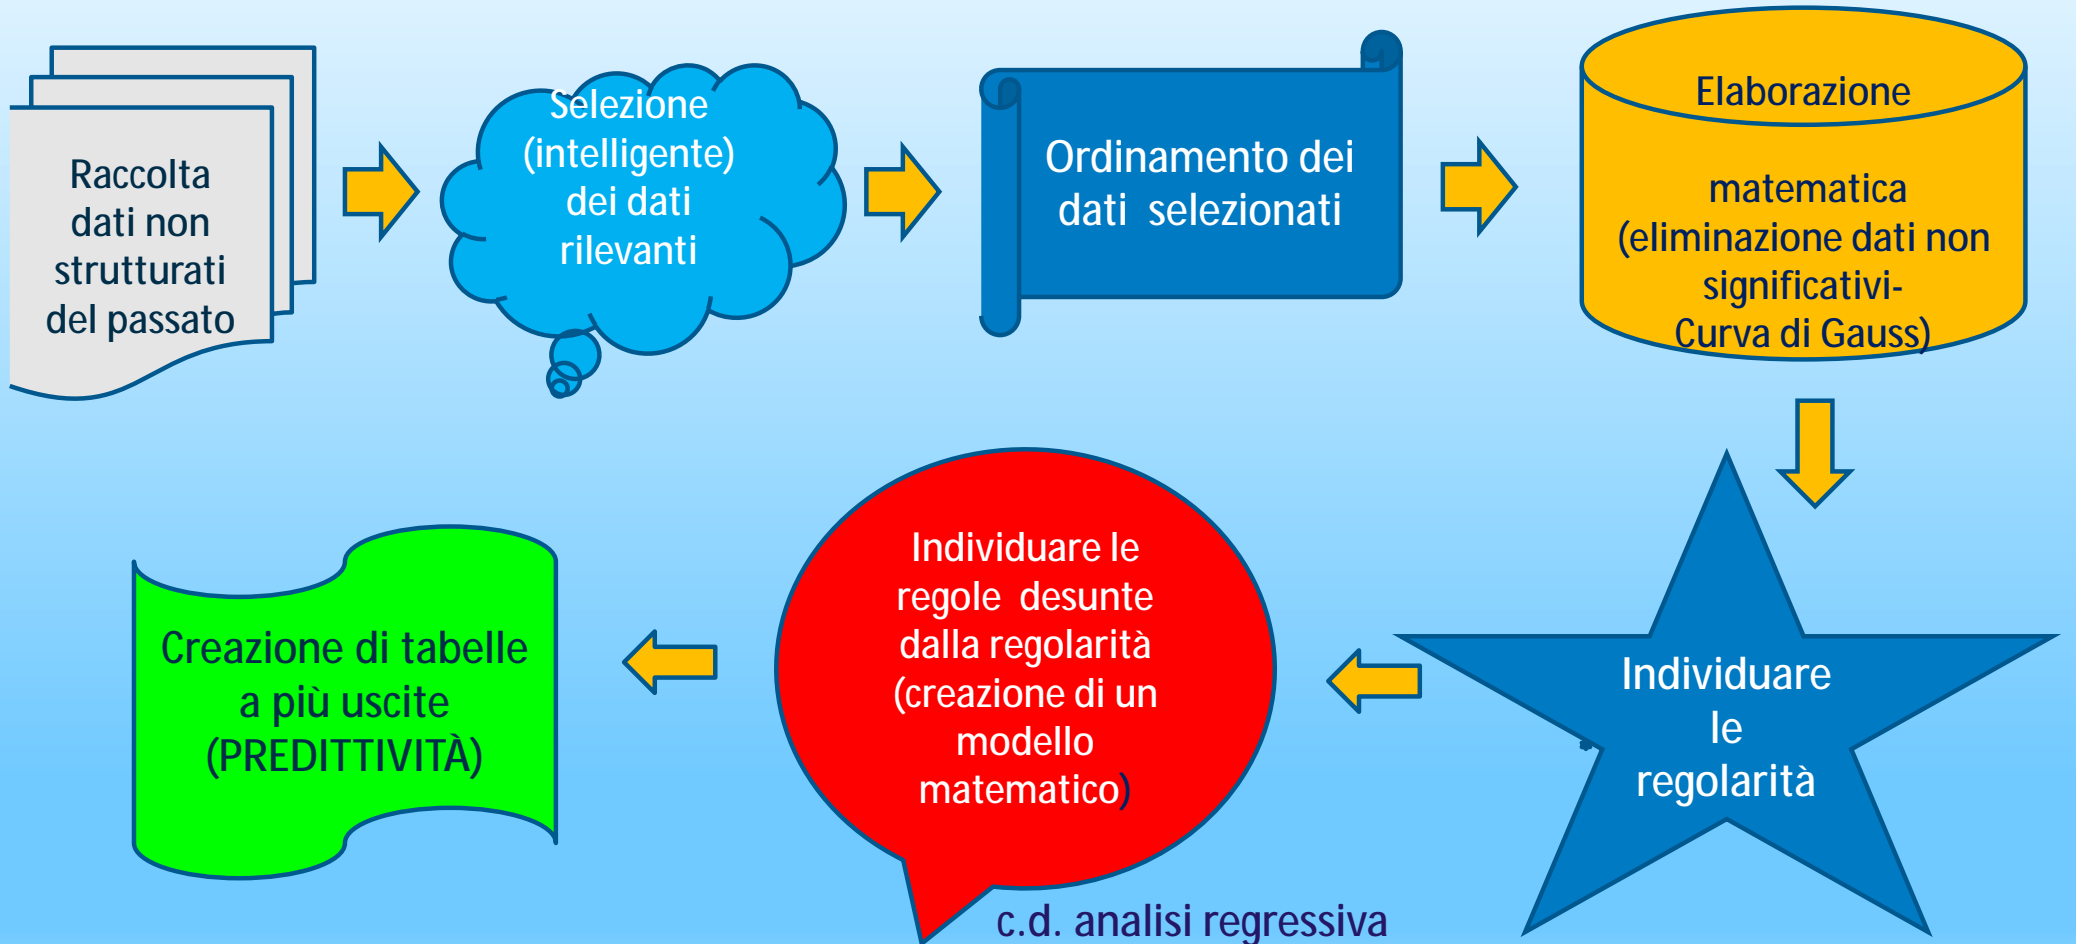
Raccolta dati non strutturati del passato

Selezione (intelligente) dei dati rilevanti

Ordinamento dei dati selezionati

Elaborazione

matematica (eliminazione dati non significativi- Curva di Gauss)

Individuare le regolarità

Individuare le regole desunte dalla regolarità (creazione di un modello matematico)

Creazione di tabelle a più uscite (PREDITTIVITÀ)

c.d. analisi regressiva